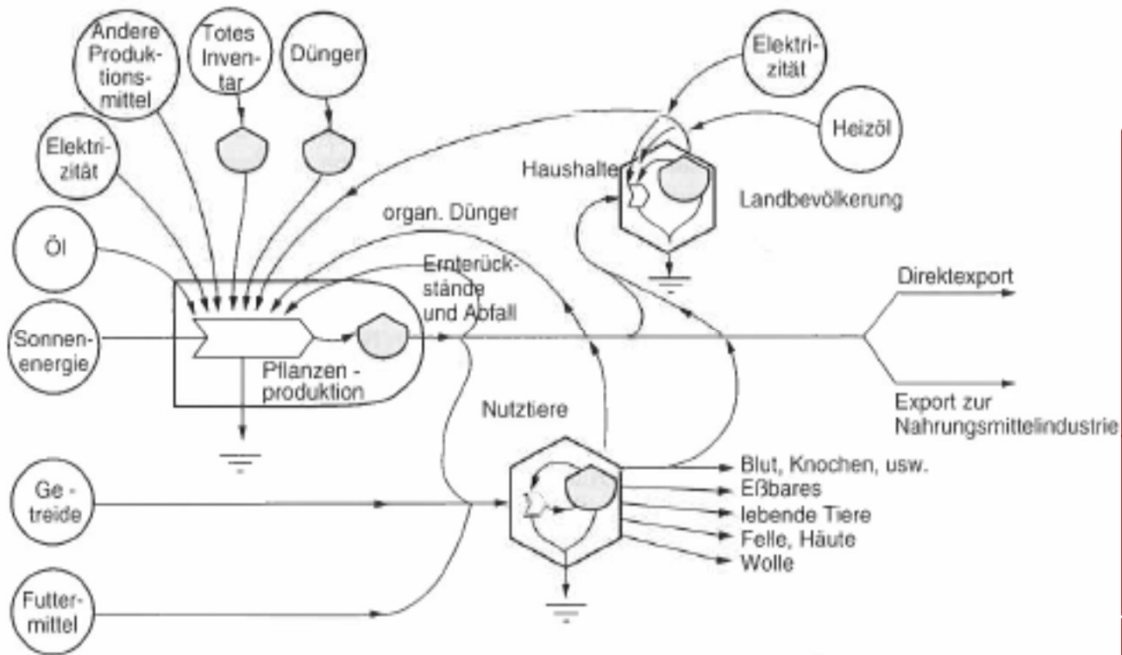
Andere Produktionsmittel

Totes Inventar

Dünger

Elektrizität

Heizöl

Elektrizität

Haushalte

Landbevölkerung

organ. Dünger

Öl

Ernterückstände und Abfall

Direktexport

Sonnenenergie

Pflanzen - produktion

Export zur Nahrungsmittelindustrie

Nutztiere

Ge - treide

Blut, Knochen, usw.

Eßbares

lebende Tiere

Felle, Häute

Wolle

Futtermittel